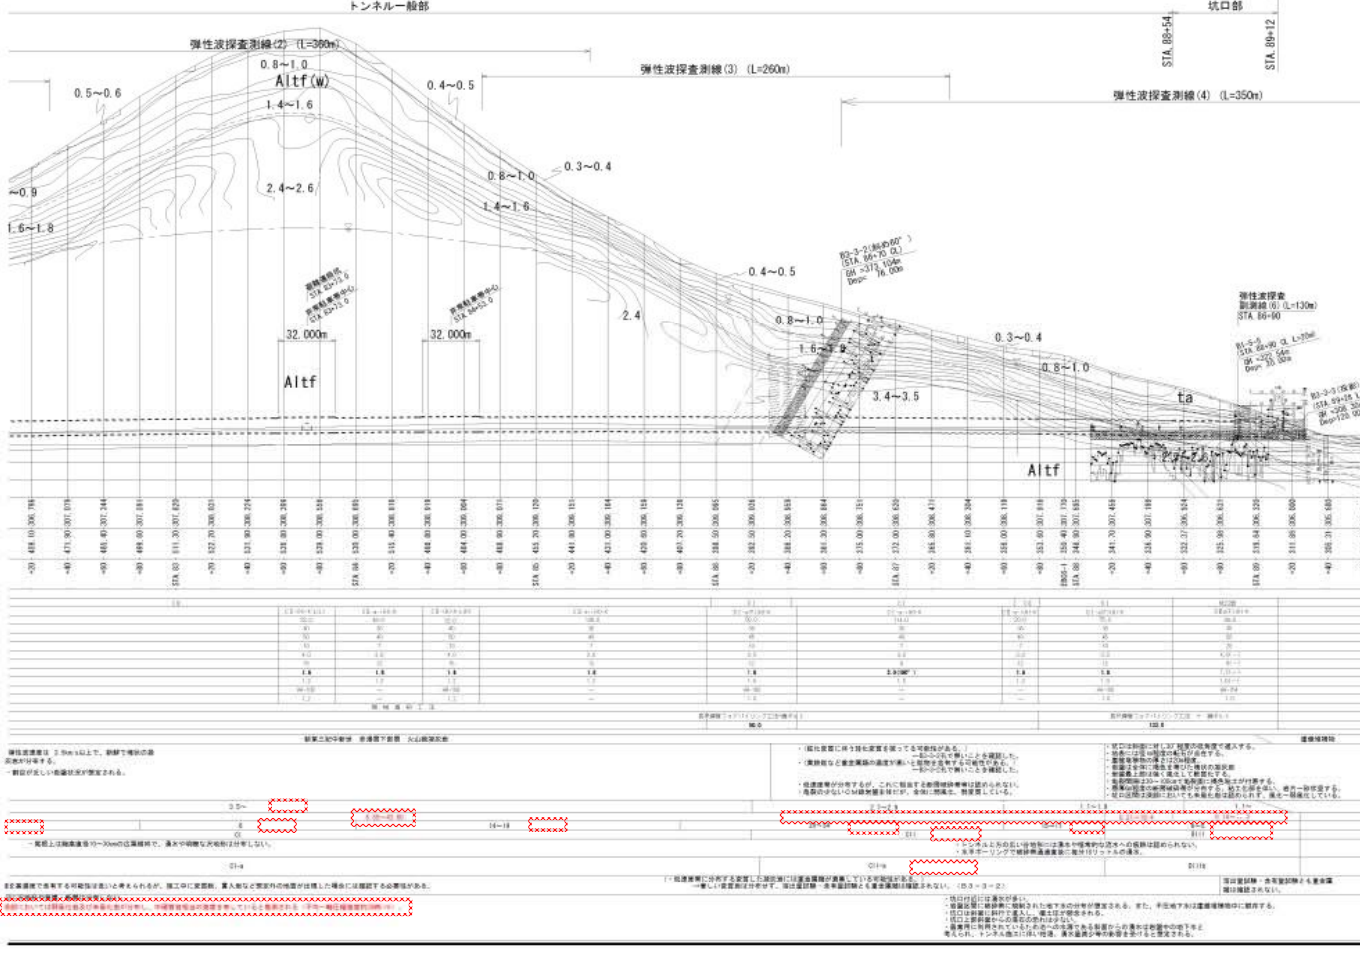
トンネル一般部

坑口部

STA.88+54

STA.89+12

弾性波探査測線(2) (L=380m)

弾性波探査測線(3) (L=260m)

弾性波探査測線(4) (L=350m)

0.8～1.0

Altf(w)

0.5～0.6

0.4～0.5

1.4～1.6

～0.9

2.4～2.6

0.8～1.0

0.3～0.4

1.6～1.8

1.4～1.6

0.4～0.5

B2-3-2(斜め60°)
STA.86+70 CL
BH =372.104m
Dep= 76.00m

32.000m

32.000m

2.4

0.8～1.0

1.6～

0.3～0.4

0.8～1.0

Altf

3.4～3.5

ta

弾性波探査
測線(6) (L=130m)
STA.86+90

Altf

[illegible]